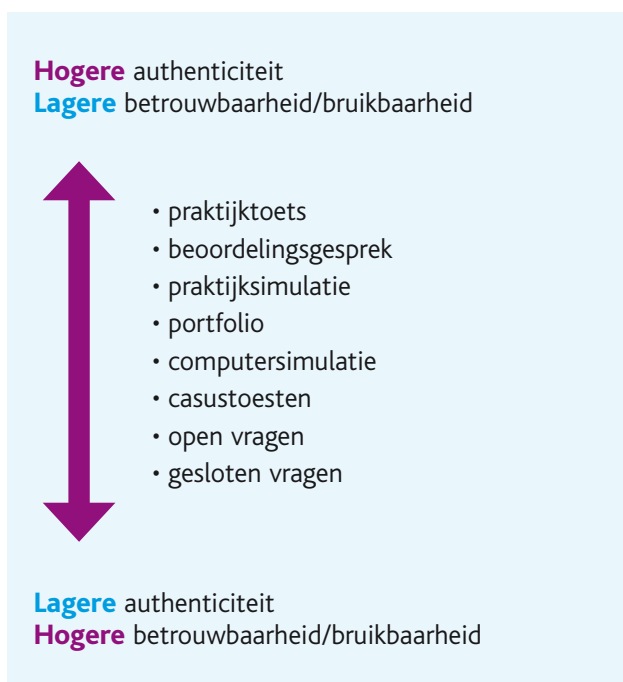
**Hogere** authenticiteit
**Lagere** betrouwbaarheid/bruikbaarheid

• praktijktoets
• beoordelingsgesprek
• praktijksimulatie
• portfolio
• computersimulatie
• casustoesten
• open vragen
• gesloten vragen

**Lagere** authenticiteit
**Hogere** betrouwbaarheid/bruikbaarheid